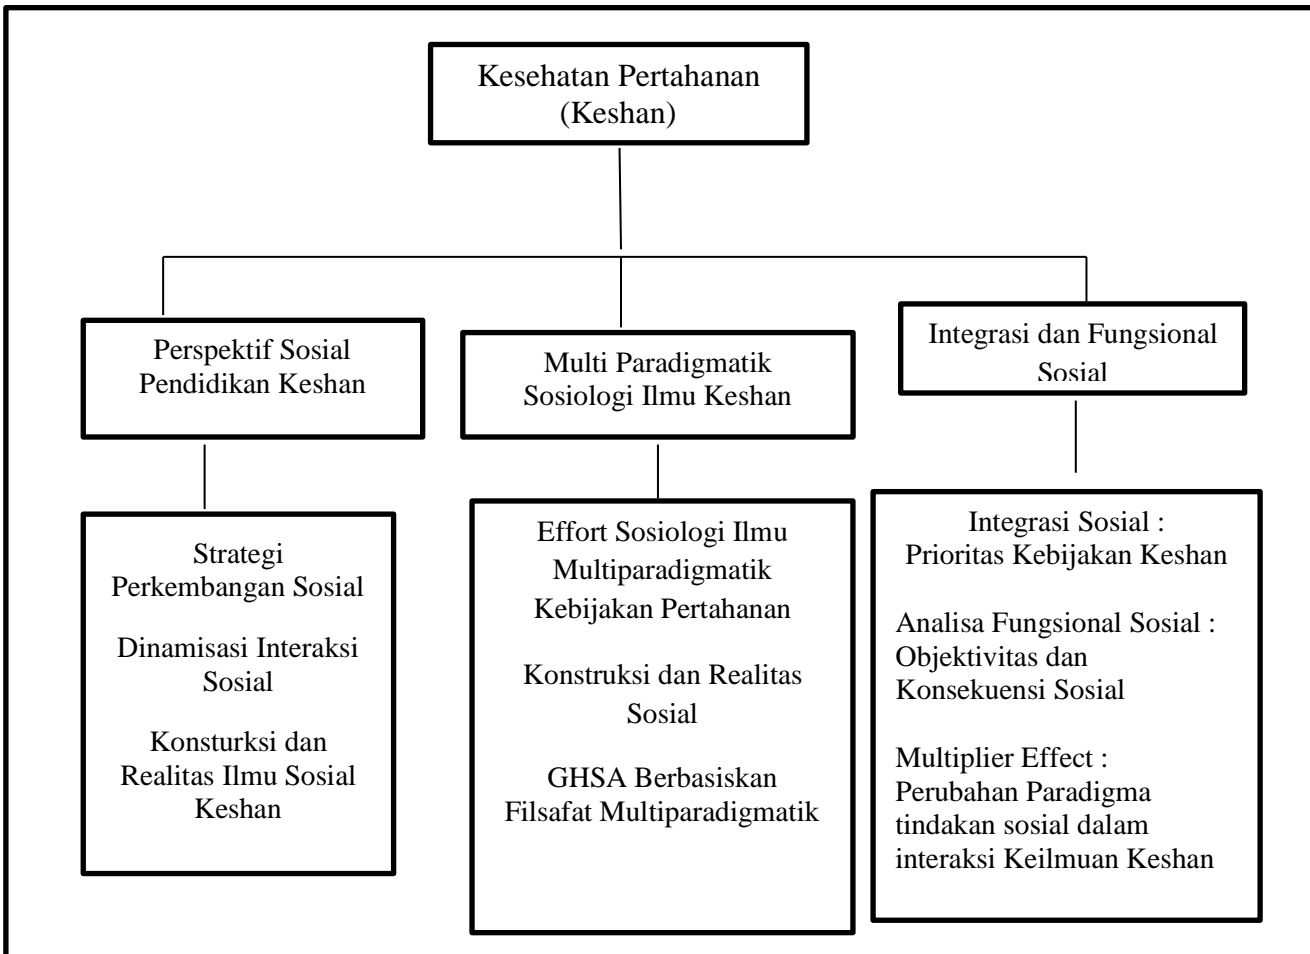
Kesehatan Pertahanan (Keshan)

Perspektif Sosial Pendidikan Keshan

Multi Paradigmatik Sosiologi Ilmu Keshan

Integrasi dan Fungsional Sosial

Strategi Perkembangan Sosial

Dinamisasi Interaksi Sosial

Konsturksi dan Realitas Ilmu Sosial Keshan

Effort Sosiologi Ilmu Multiparadigmatik Kebijakan Pertahanan

Konstruksi dan Realitas Sosial

GHSA Berbasiskan Filsafat Multiparadigmatik

Integrasi Sosial : Prioritas Kebijakan Keshan

Analisa Fungsional Sosial : Objektivitas dan Konsekuensi Sosial

Multiplier Effect : Perubahan Paradigma tindakan sosial dalam interaksi Keilmuan Keshan